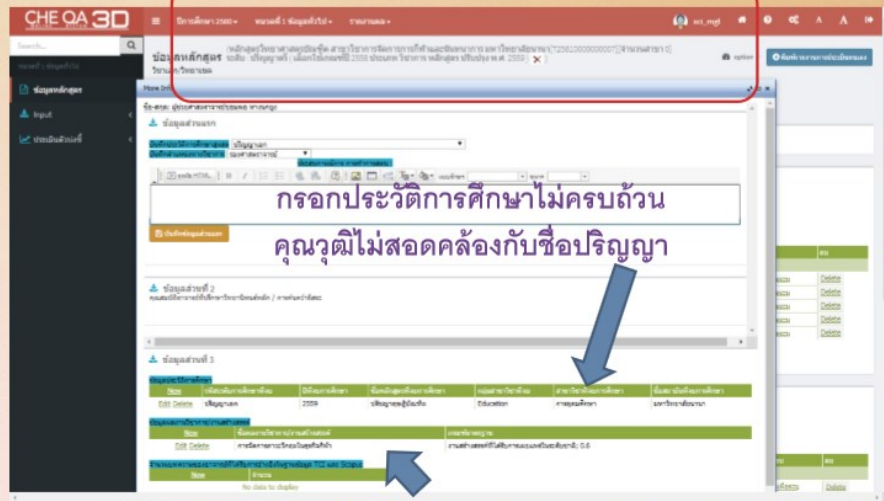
CHE QA 3D

ปีการศึกษา 2560 ▾ หมวดที่ 1 ข้อมูลทั่วไป ▾ รายงานผล ▾

Search...

ข้อมูลหลักสูตร

Input

ประเมินตัวบ่งชี้

ข้อมูลหลักสูตร

วิทยาลัยวิทยาเขต

ข้อมูลส่วนแรก

ข้อมูลส่วนที่ 2

ข้อมูลส่วนที่ 3

กรอกประวัติการศึกษาไม่ครบถ้วน

คุณวุฒิไม่สอดคล้องกับชื่อปริญญา

| New | | | | | | |
|---|---|---|---|---|---|---|
| Edit Delete | ปริญญาเอก | 2559 | ปรัชญาดุษฎีบัณฑิต | Education | การอุดมศึกษา | มหาวิทยาลัยบูรพา |

| New | | |
|---|---|
| Edit Delete | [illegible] | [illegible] 0.6 |

| New | |
|---|---|
| No data to display | |

Delete
Delete
Delete
Delete
Delete
Delete
Delete